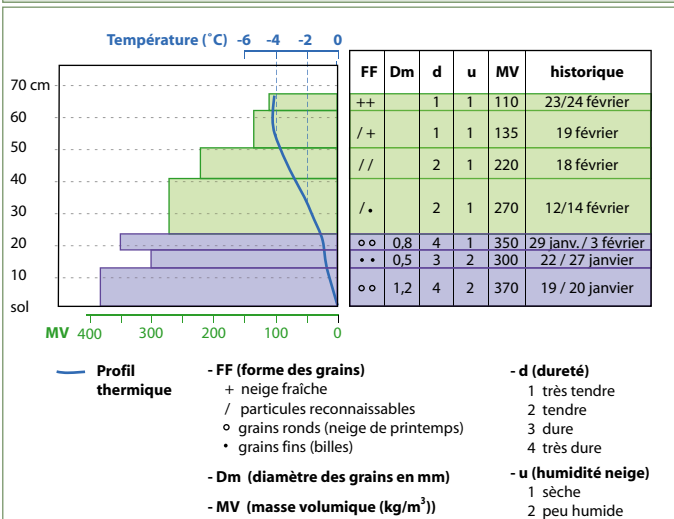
Température (°C) -6 -4 -2 0

70 cm
60
50
40
30
20
10
sol

MV 400 300 200 100 0

| FF | Dm | d | u | MV | historique |
|---|---|---|---|---|---|
| ++ | | 1 | 1 | 110 | 23/24 février |
| / + | | 1 | 1 | 135 | 19 février |
| / / | | 2 | 1 | 220 | 18 février |
| / • | | 2 | 1 | 270 | 12/14 février |
| ∘∘ | 0,8 | 4 | 1 | 350 | 29 janv. / 3 février |
| • • | 0,5 | 3 | 2 | 300 | 22 / 27 janvier |
| ∘∘ | 1,2 | 4 | 2 | 370 | 19 / 20 janvier |

Profil thermique

- FF (forme des grains)
+ neige fraîche
/ particules reconnaissables
∘ grains ronds (neige de printemps)
• grains fins (billes)

- Dm (diamètre des grains en mm)

- MV (masse volumique (kg/$m^3$))

- d (dureté)
1 très tendre
2 tendre
3 dure
4 très dure

- u (humidité neige)
1 sèche
2 peu humide